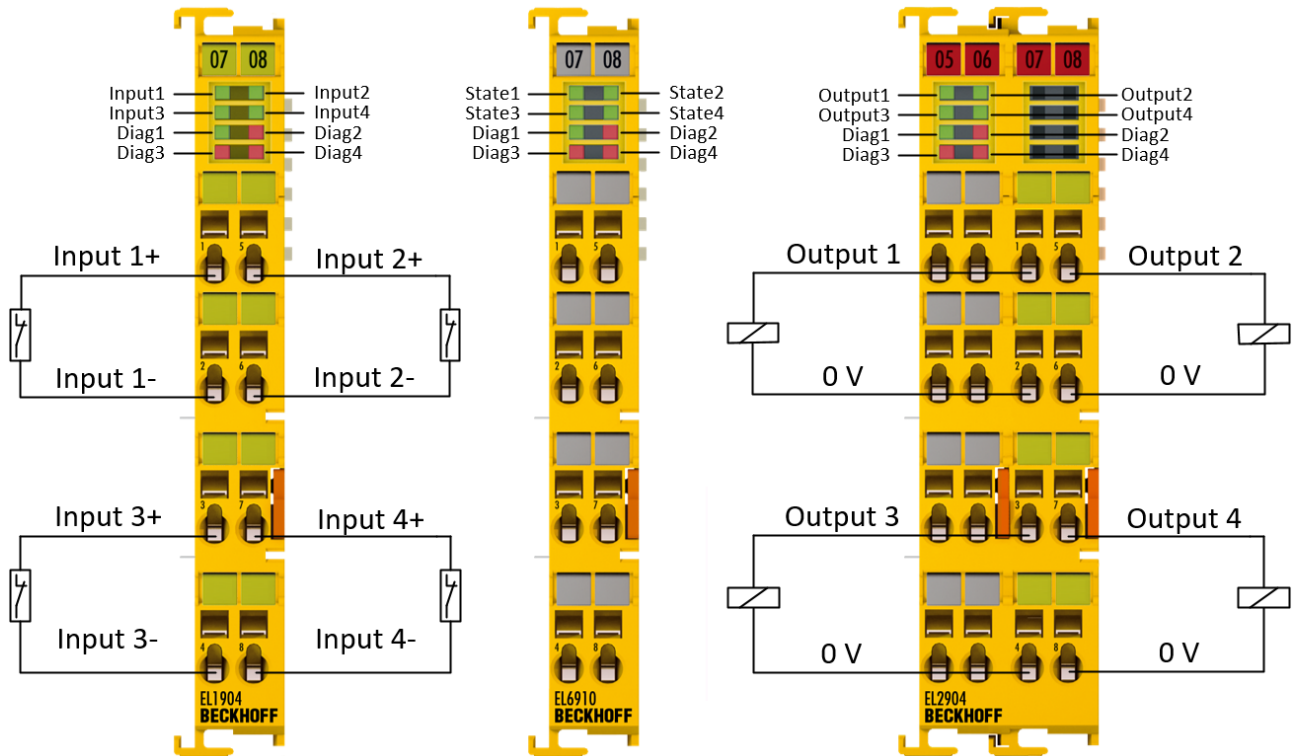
07 08

Input1
Input3
Diag1
Diag3

Input2
Input4
Diag2
Diag4

Input 1+
Input 2+
1 5
Input 1-
Input 2-
2 6
Input 3+
Input 4+
3 7
Input 3-
Input 4-
4 8
EL1904
BECKHOFF

07 08

State1
State3
Diag1
Diag3

State2
State4
Diag2
Diag4

1 5
2 6
3 7
4 8
EL6910
BECKHOFF

05 06 07 08

Output1
Output3
Diag1
Diag3

Output2
Output4
Diag2
Diag4

Output 1
Output 2
1 5 1 5
0 V
0 V
2 6 2 6
Output 3
Output 4
3 7 3 7
0 V
0 V
4 8 4 8
EL2904
BECKHOFF